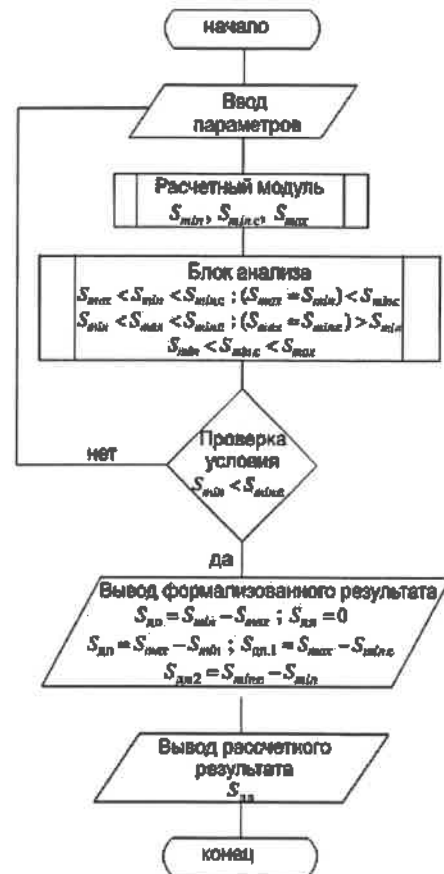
начало

Ввод параметров

Расчетный модуль
$S_{min}, S_{minc}, S_{max}$

Блок анализа
$S_{max} < S_{min} < S_{minc}$ ; $(S_{max} = S_{min}) < S_{minc}$
$S_{min} < S_{max} < S_{minc}$ ; $(S_{max} = S_{minc}) > S_{min}$
$S_{min} < S_{minc} < S_{max}$

нет

Проверка условия
$S_{min} < S_{minc}$

да

Вывод формализованного результата
$S_{дп} = S_{min} - S_{max}$ ; $S_{дп} = 0$
$S_{дп} = S_{max} - S_{min}$ ; $S_{дп.1} = S_{max} - S_{minc}$
$S_{дп2} = S_{minc} - S_{min}$

Вывод рассчеткого результата
$S_{дп}$

конец